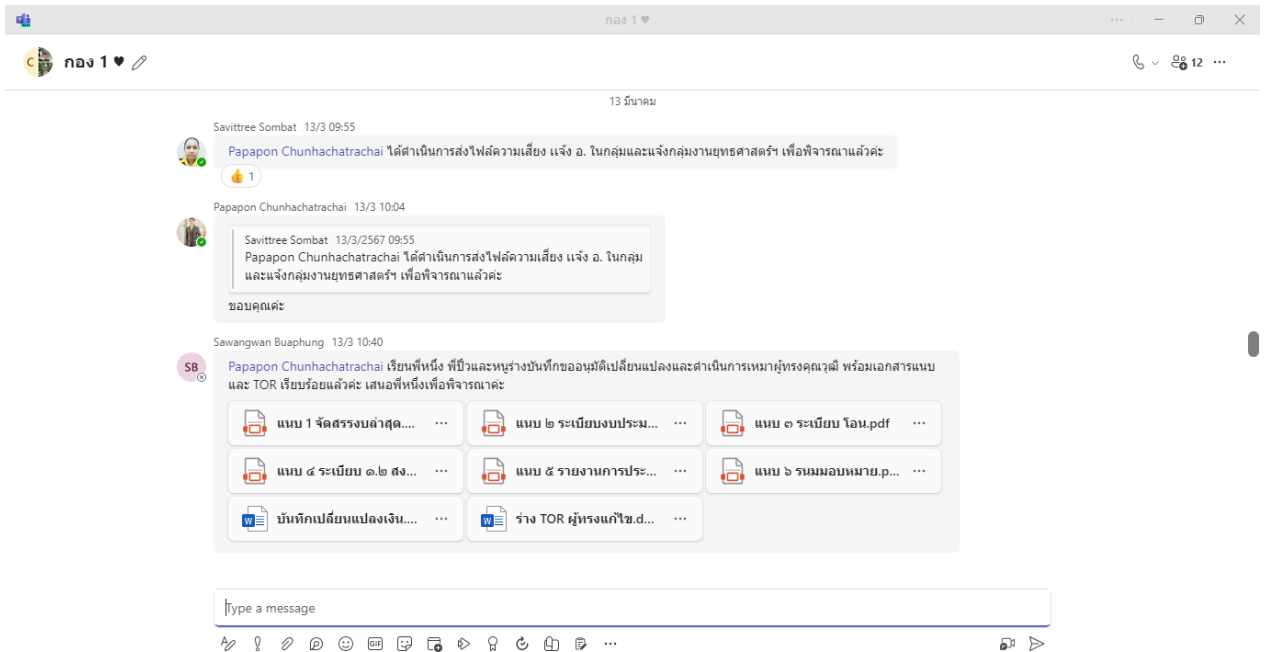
กอง 1 ♥

กอง 1 ♥

12

13 มีนาคม

Savittree Sombat 13/3 09:55

Papapon Chunhachatrachai ได้ดำเนินการส่งไฟล์ความเสี่ยง แจ้ง อ. ในกลุ่มและแจ้งกลุ่มงานยุทธศาสตร์ฯ เพื่อพิจารณาแล้วค่ะ

1

Papapon Chunhachatrachai 13/3 10:04

Savittree Sombat 13/3/2567 09:55
Papapon Chunhachatrachai ได้ดำเนินการส่งไฟล์ความเสี่ยง แจ้ง อ. ในกลุ่มและแจ้งกลุ่มงานยุทธศาสตร์ฯ เพื่อพิจารณาแล้วค่ะ

ขอบคุณค่ะ

Sawangwan Buaphung 13/3 10:40

SB

Papapon Chunhachatrachai เรียนพี่หนึ่ง พี่ปิวและหนูร่างบันทึกขออนุมัติเปลี่ยนแปลงและดำเนินการเหมาผู้ทรงคุณวุฒิ พร้อมเอกสารแนบ และ TOR เรียบร้อยแล้วค่ะ เสนอพี่หนึ่งเพื่อพิจารณาค่ะ

แนบ 1 จัดสรรงบล่าสุด....

แนบ ๒ ระเบียบงบประม...

แนบ ๓ ระเบียบ โอน.pdf

แนบ ๔ ระเบียบ ๑.๒ สง...

แนบ ๕ รายงานการประ...

แนบ ๖ รนมมอบหมาย.p...

บันทึกเปลี่ยนแปลงเงิน....

ร่าง TOR ผู้ทรงแก้ไข.d...

Type a message